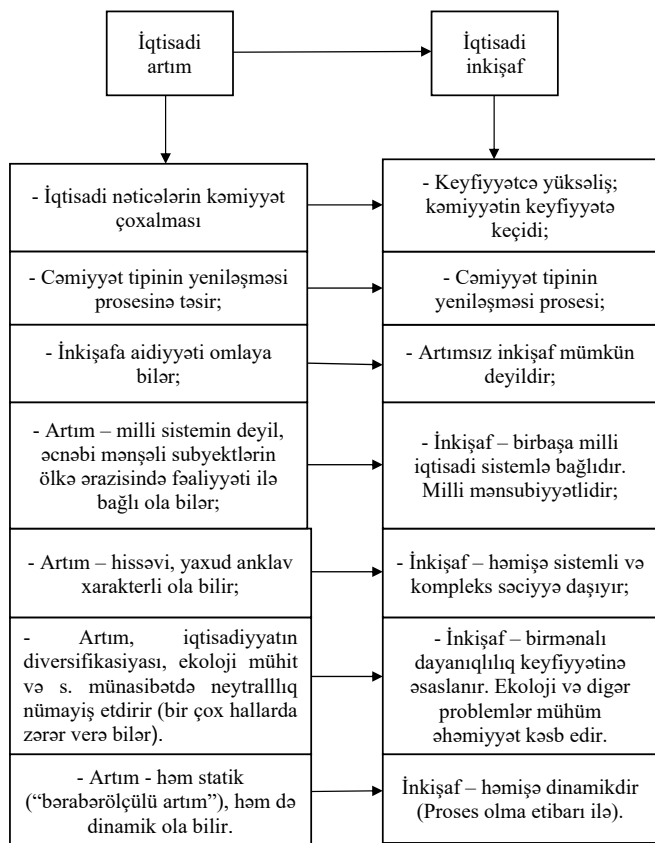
İqtisadi artım

İqtisadi inkişaf

- İqtisadi nəticələrin kəmiyyət çoxalması

- Keyfiyyətcə yüksəliş; kəmiyyətin keyfiyyətə keçidi;

- Cəmiyyət tipinin yeniləşməsi prosesinə təsir;

- Cəmiyyət tipinin yeniləşməsi prosesi;

- İnkişafa aidiyyəti omlaya bilər;

- Artımsız inkişaf mümkün deyildir;

- Artım – milli sistemin deyil, əcnəbi mənşəli subyektlərin ölkə ərazisində fəaliyyəti ilə bağlı ola bilər;

- İnkişaf – birbaşa milli iqtisadi sistemlə bağlıdır. Milli mənsubiyyətlidir;

- Artım – hissəvi, yaxud anklav xarakterli ola bilir;

- İnkişaf – həmişə sistemli və kompleks səciyyə daşıyır;

- Artım, iqtisadiyyatın diversifikasiyası, ekoloji mühit və s. münasibətdə neytrallıq nümayiş etdirir (bir çox hallarda zərər verə bilər).

- İnkişaf – birmənalı dayanıqlılıq keyfiyyətinə əsaslanır. Ekoloji və digər problemlər mühüm əhəmiyyət kəsb edir.

- Artım - həm statik ("bərabərölçülü artım"), həm də dinamik ola bilir.

İnkişaf – həmişə dinamikdir (Proses olma etibarı ilə).